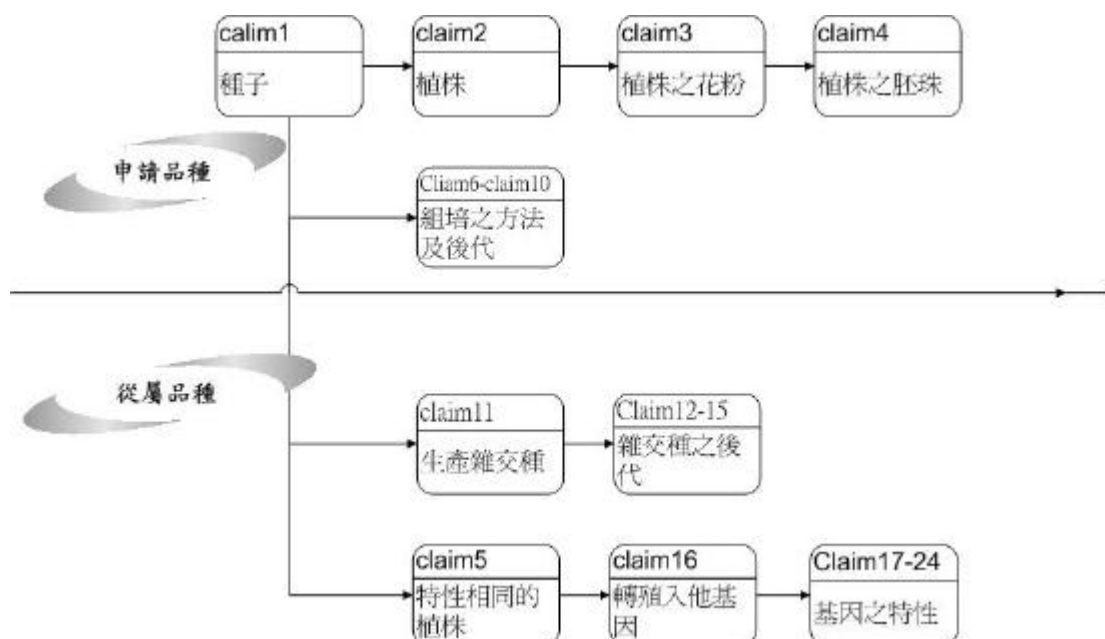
calim1
種子

claim2
植株

claim3
植株之花粉

claim4
植株之胚珠

申請品種

Cliam6-claim10
組培之方法及後代

從屬品種

claim11
生產雜交種

Claim12-15
雜交種之後代

claim5
特性相同的植株

claim16
轉殖入他基因

Claim17-24
基因之特性